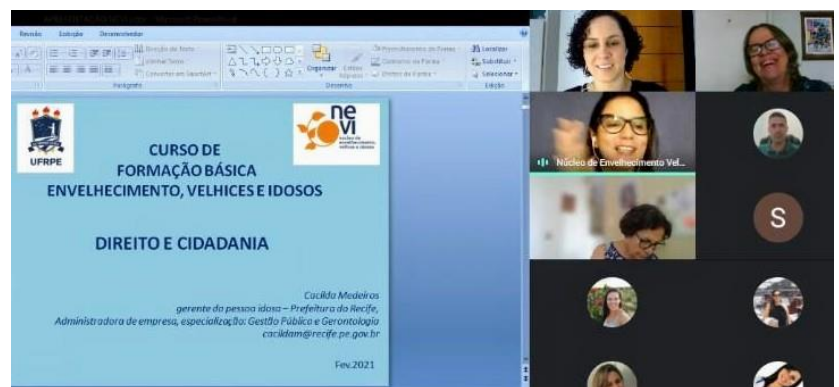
Revisão Exibição Desenvolvedor

Parágrafo Desenho Edição

Organizar Estilos Rápidos

Localizar Substituir Selecionar

UFRPE

nevi

CURSO DE FORMAÇÃO BÁSICA ENVELHECIMENTO, VELHICES E IDOSOS

DIREITO E CIDADANIA

Cacilda Medeiros
gerente da pessoa idosa – Prefeitura do Recife,
Administradora de empresa, especialização: Gestão Pública e Gerontologia
cacildam@recife.pe.gov.br

Fev.2021

Núcleo de Envelhecimento Vel...

S